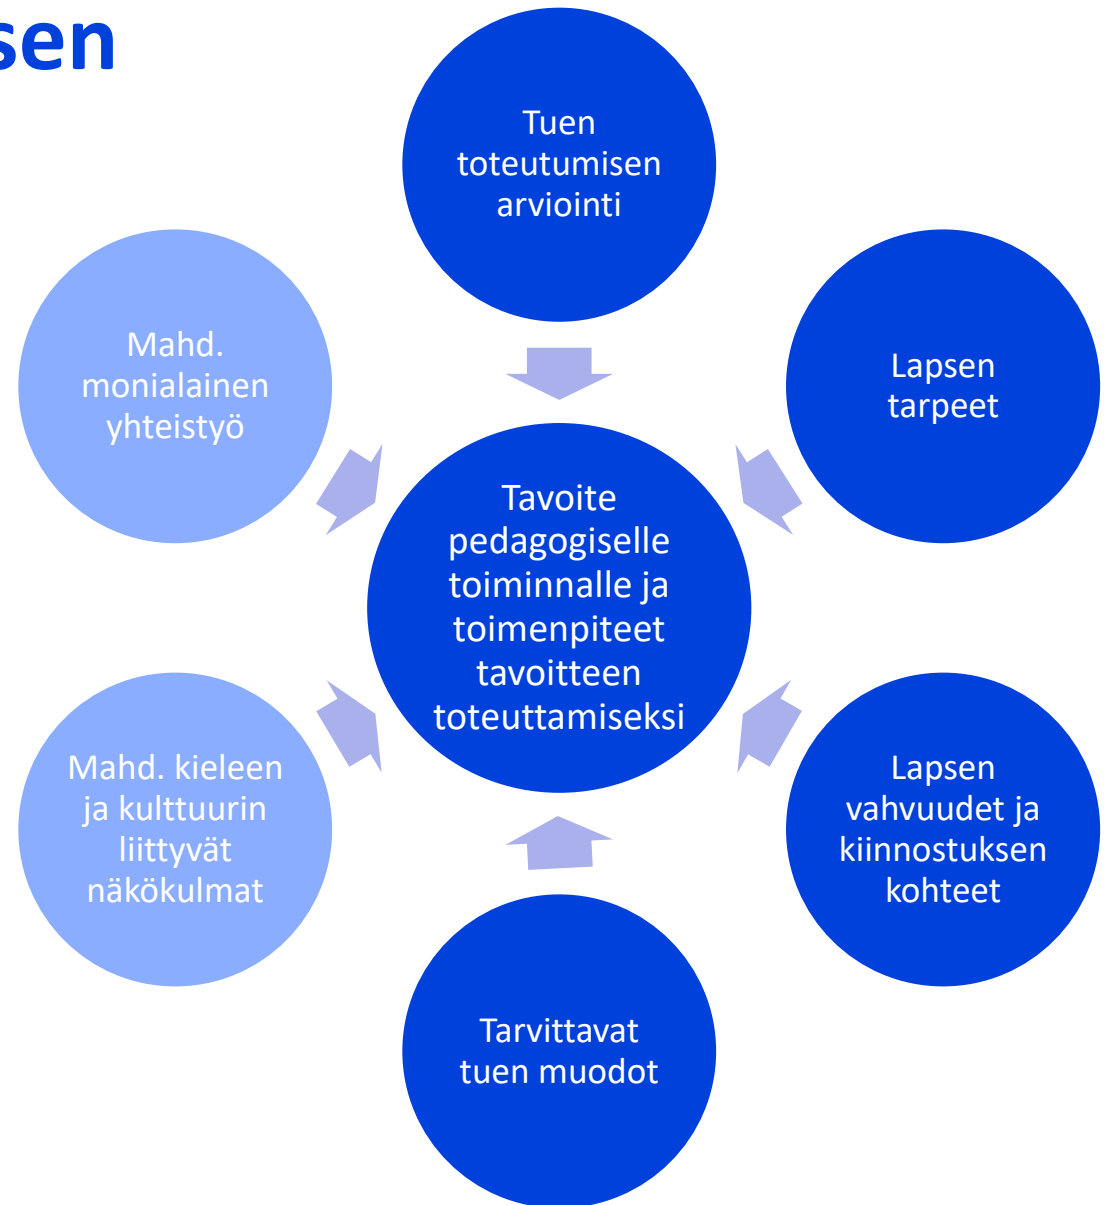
sen

Tuen toteutumisen arviointi

Lapsen tarpeet

Mahd. monialainen yhteistyö

Tavoite pedagogiselle toiminnalle ja toimenpiteet tavoitteen toteuttamiseksi

Mahd. kieleen ja kulttuurin liittyvät näkökulmat

Lapsen vahvuudet ja kiinnostuksen kohteet

Tarvittavat tuen muodot